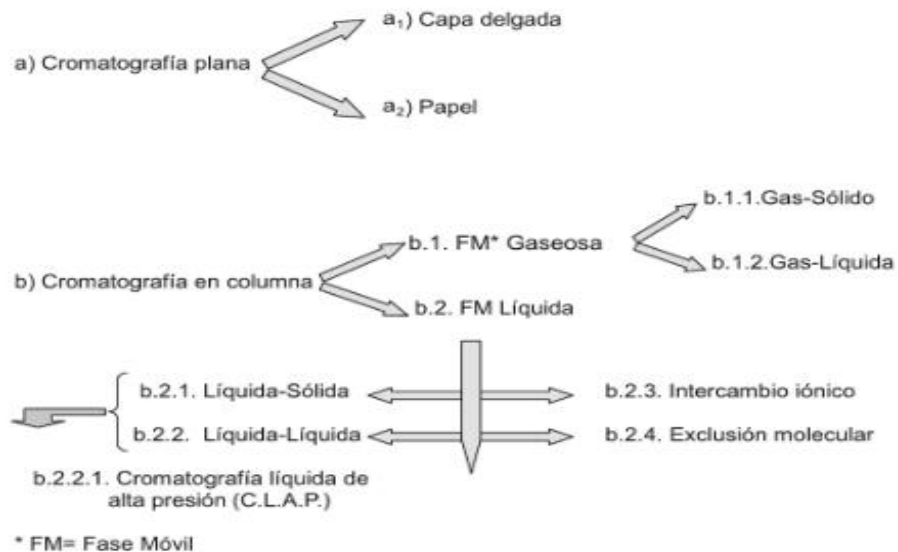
a) Cromatografía plana

$a_1$) Capa delgada

$a_2$) Papel

b) Cromatografía en columna

b.1. FM* Gaseosa

b.1.1.Gas-Sólido

b.1.2.Gas-Líquida

b.2. FM Líquida

b.2.1. Líquida-Sólida

b.2.2. Líquida-Líquida

b.2.3. Intercambio iónico

b.2.4. Exclusión molecular

b.2.2.1. Cromatografía líquida de alta presión (C.L.A.P.)

* FM= Fase Móvil